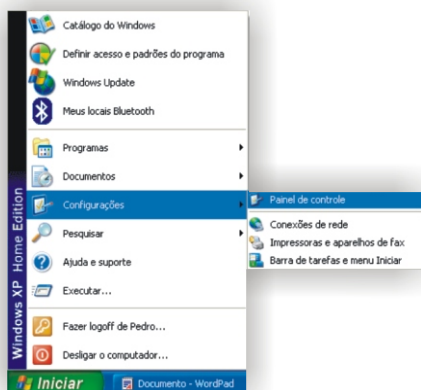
Catálogo do Windows
Definir acesso e padrões do programa
Windows Update
Meus locais Bluetooth
Programas
Documentos
Configurações
Pesquisar
Ajuda e suporte
Executar...
Fazer logoff de Pedro...
Desligar o computador...

Painel de controle
Conexões de rede
Impressoras e aparelhos de fax
Barra de tarefas e menu Iniciar

Windows XP Home Edition

Iniciar
Documento - WordPad